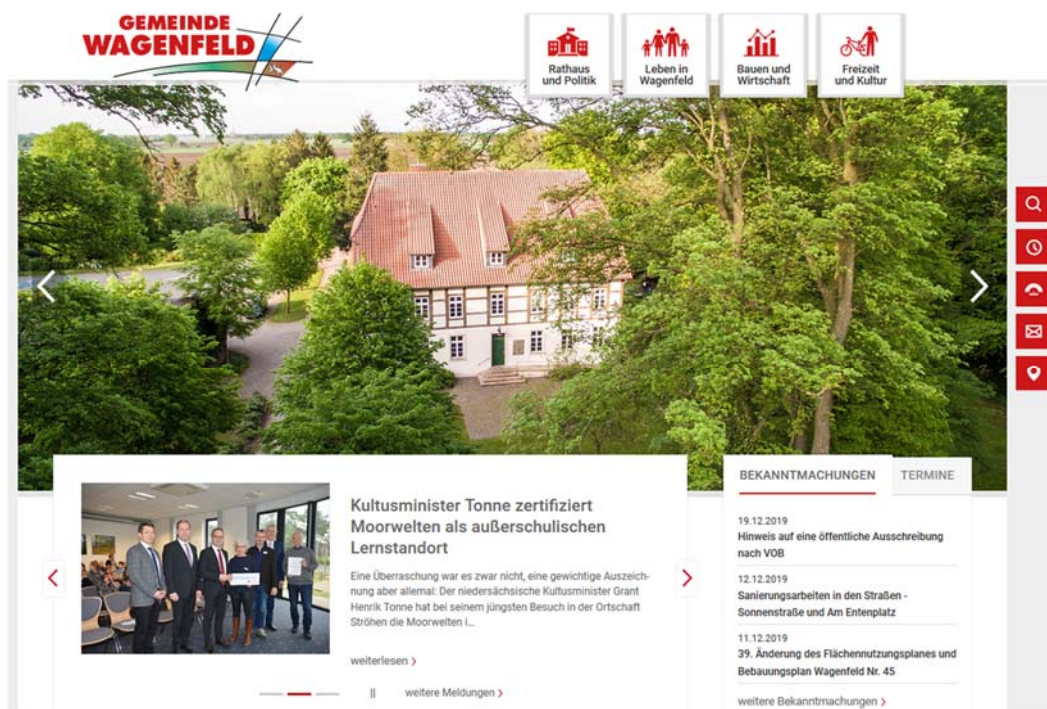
GEMEINDE WAGENFELD

Rathaus und Politik

Leben in Wagenfeld

Bauen und Wirtschaft

Freizeit und Kultur

Kultusminister Tonne zertifiziert Moorwelten als außerschulischen Lernstandort

Eine Überraschung war es zwar nicht, eine gewichtige Auszeichnung aber allemal: Der niedersächsische Kultusminister Grant Henrik Tonne hat bei seinem jüngsten Besuch in der Ortschaft Ströhen die Moorwelten i...

weiterlesen ›

II weitere Meldungen ›

BEKANNTMACHUNGEN TERMINE

19.12.2019
Hinweis auf eine öffentliche Ausschreibung nach VOB

12.12.2019
Sanierungsarbeiten in den Straßen - Sonnenstraße und Am Entenplatz

11.12.2019
39. Änderung des Flächennutzungsplanes und Bebauungsplan Wagenfeld Nr. 45

weitere Bekanntmachungen ›